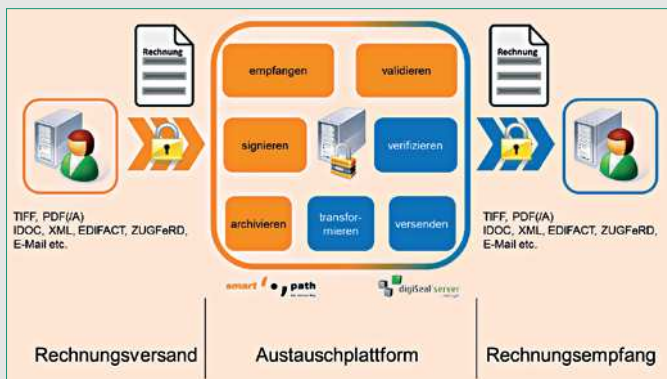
Rechnung

TIFF, PDF(/A)
IDOC, XML, EDIFACT, ZUGFeRD,
E-Mail etc.

empfangen

validieren

signieren

verifizieren

archivieren

transformieren

versenden

smart path

digiSeal server

Rechnung

TIFF, PDF(/A)
IDOC, XML, EDIFACT, ZUGFeRD,
E-Mail etc.

Rechnungsversand

Austauschplattform

Rechnungsempfang